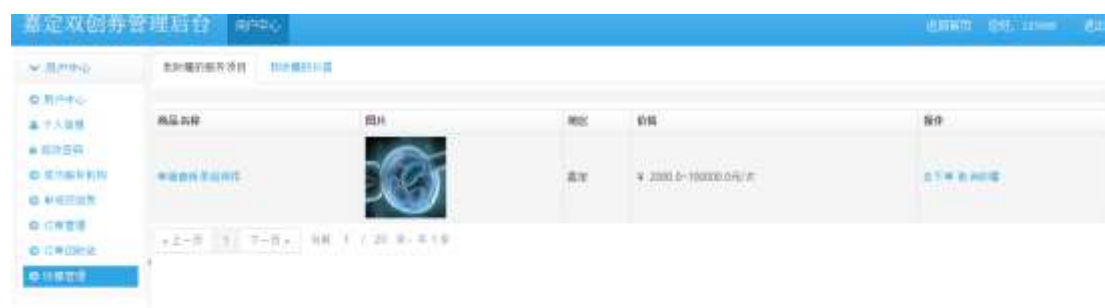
嘉定双创券管理后台 用户中心

返回首页 您好, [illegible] 退出

用户中心

我收藏的服务项目 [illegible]

用户中心
个人信息
修改密码
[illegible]
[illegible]
订单管理
订单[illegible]
收藏管理

| 商品名称 | 图片 | 地区 | 价格 | 操作 |
|---|---|---|---|---|
| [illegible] | | 嘉定 | ¥ 2000.0~100000.0元/次 | 去下单 取消收藏 |

«上一页 1 下一页» 当前 1 / 20 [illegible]